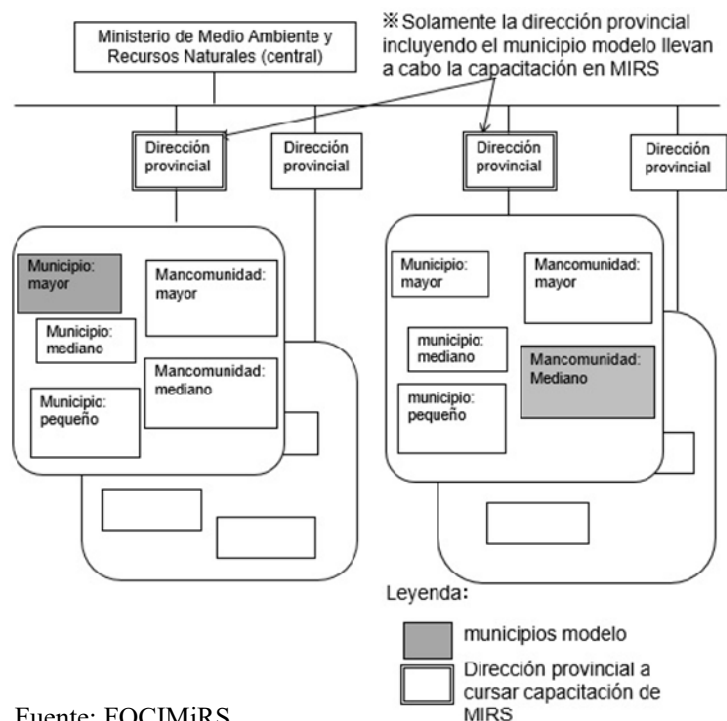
Ministerio de Medio Ambiente y Recursos Naturales (central)

※Solamente la dirección provincial incluyendo el municipio modelo llevan a cabo la capacitación en MIRS

Dirección provincial

Dirección provincial

Dirección provincial

Dirección provincial

Municipio: mayor

Mancomunidad: mayor

Municipio: mediano

Mancomunidad: mediano

Municipio: pequeño

Municipio: mayor

Mancomunidad: mayor

municipio: mediano

Mancomunidad: Mediano

municipio: pequeño

Leyenda:

municipios modelo

Dirección provincial a cursar capacitación de MIRS

Fuente: FOCIMiRS